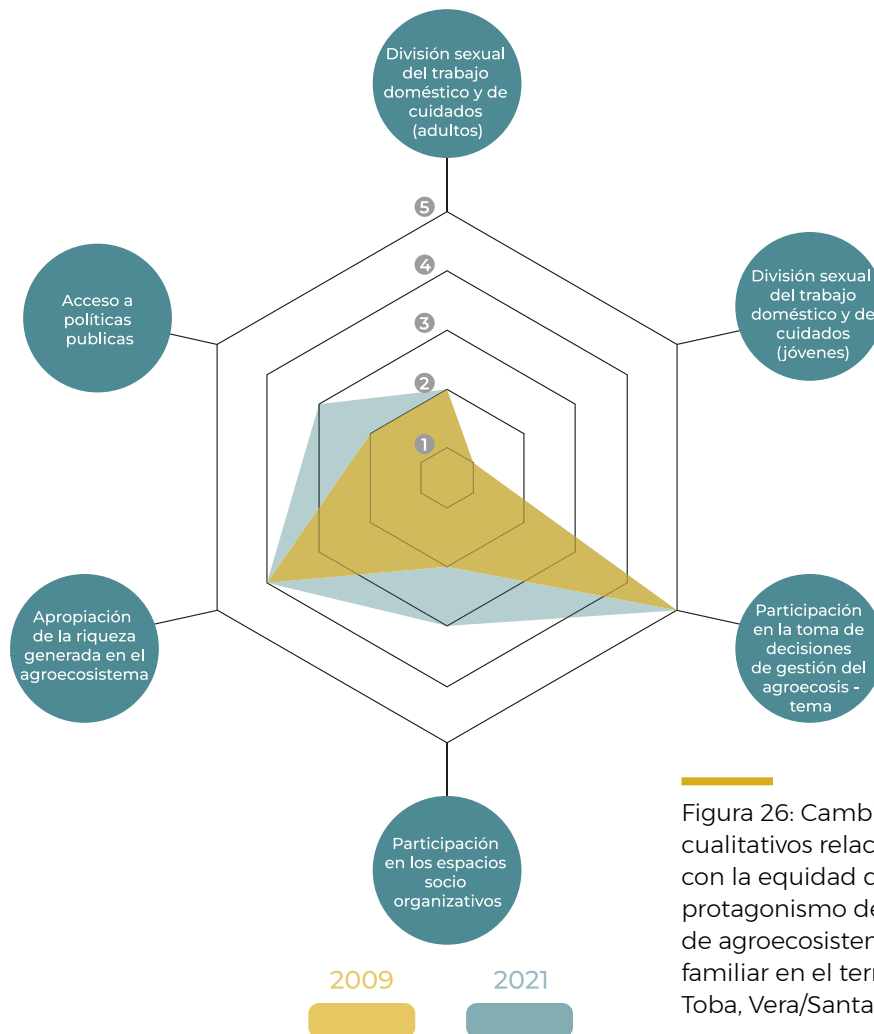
División sexual del trabajo doméstico y de cuidados (adultos)

División sexual del trabajo doméstico y de cuidados (jóvenes)

Participación en la toma de decisiones de gestión del agroecosis - tema

Participación en los espacios socio organizativos

Apropiación de la riqueza generada en el agroecosistema

Acceso a políticas publicas

5
4
3
2
1

2009
2021

Figura 26: Camb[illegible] cualitativos relac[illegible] con la equidad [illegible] protagonismo de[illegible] de agroecosiste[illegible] familiar en el ter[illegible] Toba, Vera/Santa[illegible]